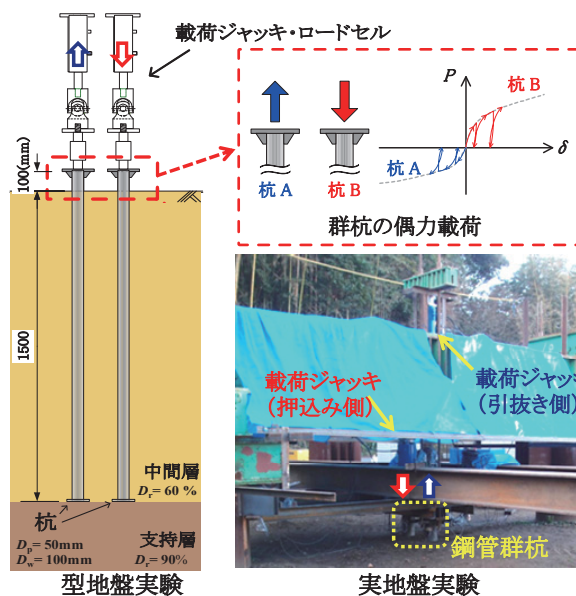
載荷ジャッキ・ロードセル

$P$

杭 B

$\delta$

杭 A

杭 A

杭 B

群杭の偶力載荷

100(mm)

1500

中間層
$D_r = 60$ %

杭

$D_p = 50$mm
$D_w = 100$mm

支持層
$D_r = 90$%

型地盤実験

載荷ジャッキ
（押込み側）

載荷ジャッ
（引抜き側）

鋼管群杭

実地盤実験